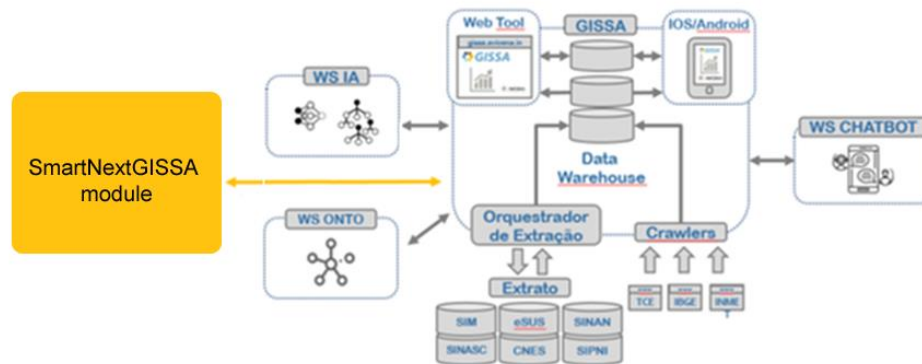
SmartNextGISSA module

WS IA

WS ONTO

Web Tool

GISSA

GISSA

IOS/Android

Data Warehouse

WS CHATBOT

Orquestrador de Extração

Crawlers

Extrato

TCE

IBGE

INME T

SIM

eSUS

SINAN

SINASC

CNES

SIPNI